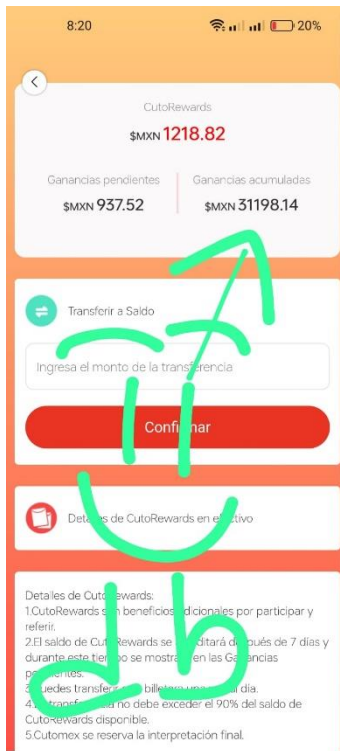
8:20 20%

CutoRewards
$MXN 1218.82

Ganancias pendientes
$MXN 937.52

Ganancias acumuladas
$MXN 31198.14

Transferir a Saldo

Ingresa el monto de la transferencia

Confi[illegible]ar

Deta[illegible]es de CutoRewards en e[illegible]tivo

Detalles de Cuto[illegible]ewards:
1.CutoRewards s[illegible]n beneficios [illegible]dicionales por participar y referir.
2.El saldo de Cut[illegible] Rewards se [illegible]ditará d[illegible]pués de 7 días y durante este tiempo se mostra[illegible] en las Ga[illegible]ancias p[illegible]entes.
3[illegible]uedes transfer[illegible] billete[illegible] día.
4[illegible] transf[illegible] no debe exceder el 90% del saldo de Cuto-Rewards disponible.
5.Cutomex se reserva la interpretación final.